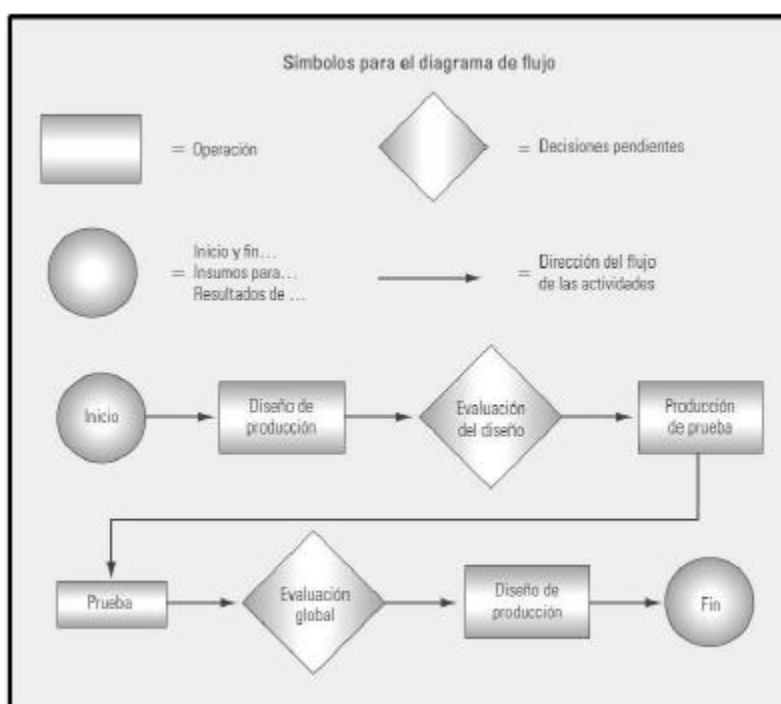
Símbolos para el diagrama de flujo

= Operación

= Decisiones pendientes

Inicio y fin...
= Insumos para...
Resultados de ...

= Dirección del flujo de las actividades

Inicio

Diseño de producción

Evaluación del diseño

Producción de prueba

Prueba

Evaluación global

Diseño de producción

Fin